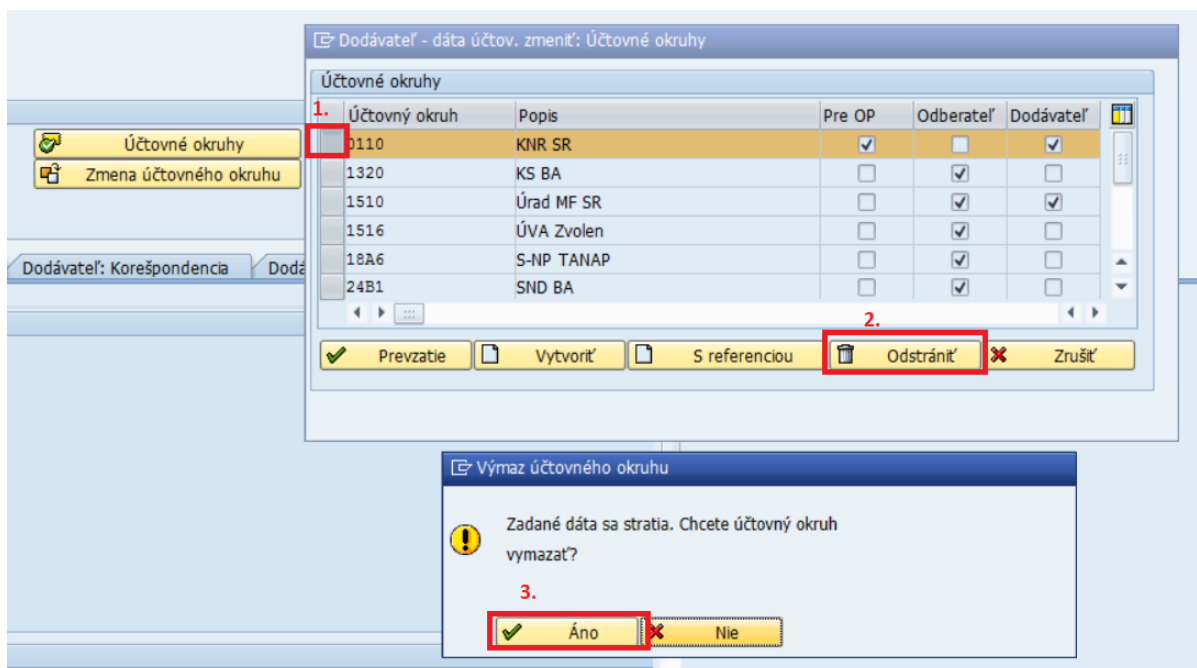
Účtovné okruhy
Zmena účtovného okruhu

Dodávateľ: Korešpondencia
Dodá

Dodávateľ - dáta účtov. zmeniť: Účtovné okruhy

Účtovné okruhy

1.

| Účtovný okruh | Popis | Pre OP | Odberateľ | Dodávateľ |
|---|---|---|---|---|
| 0110 | KNR SR | ☑ | ☐ | ☑ |
| 1320 | KS BA | ☐ | ☑ | ☐ |
| 1510 | Úrad MF SR | ☐ | ☑ | ☑ |
| 1516 | ÚVA Zvolen | ☐ | ☑ | ☐ |
| 18A6 | S-NP TANAP | ☐ | ☑ | ☐ |
| 24B1 | SND BA | ☐ | ☑ | ☐ |

2.

Prevzatie
Vytvoriť
S referenciou
Odstrániť
Zrušiť

Výmaz účtovného okruhu

Zadané dáta sa stratia. Chcete účtovný okruh vymazať?

3.

Áno
Nie